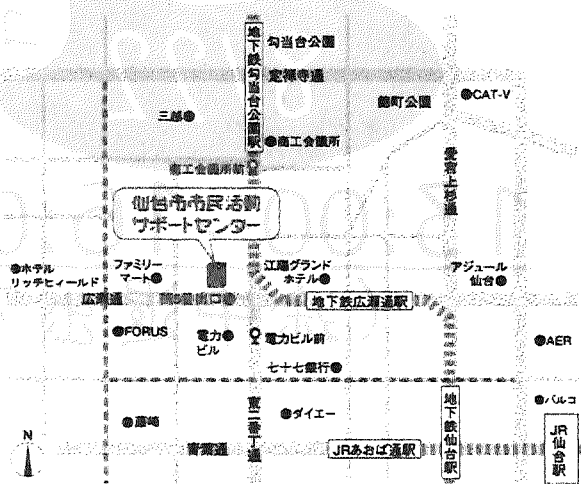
勾当台公園
地下鉄勾当台公園駅
定禅寺通
錦町公園
●CAT-V
三越●
●商工会議所
商工会議所前
仙台市市民活動サポートセンター
愛宕上杉通
●ホテルリッチヒィールド
ファミリーマート●
江陽グランドホテル●
アジュール仙台●
広瀬通
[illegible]
地下鉄広瀬通駅
●FORUS
電力ビル●
電力ビル前
●AER
七十七銀行●
●藤崎
東二番丁通
●ダイエー
地下鉄仙台駅
●パルコ
N
青葉通
JRあおば通駅
JR仙台駅